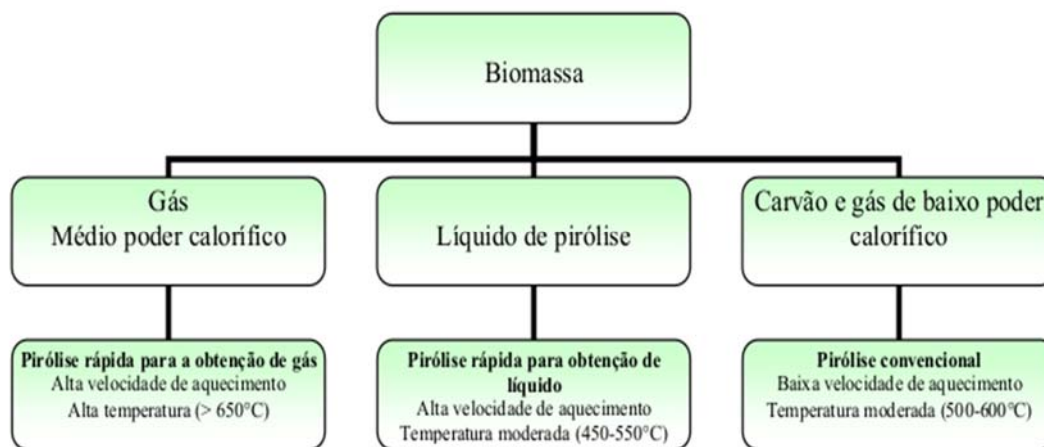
Biomassa

Gás
Médio poder calorífico

Líquido de pirólise

Carvão e gás de baixo poder calorífico

**Pirólise rápida para a obtenção de gás**
Alta velocidade de aquecimento
Alta temperatura (> 650°C)

**Pirólise rápida para obtenção de líquido**
Alta velocidade de aquecimento
Temperatura moderada (450-550°C)

**Pirólise convencional**
Baixa velocidade de aquecimento
Temperatura moderada (500-600°C)